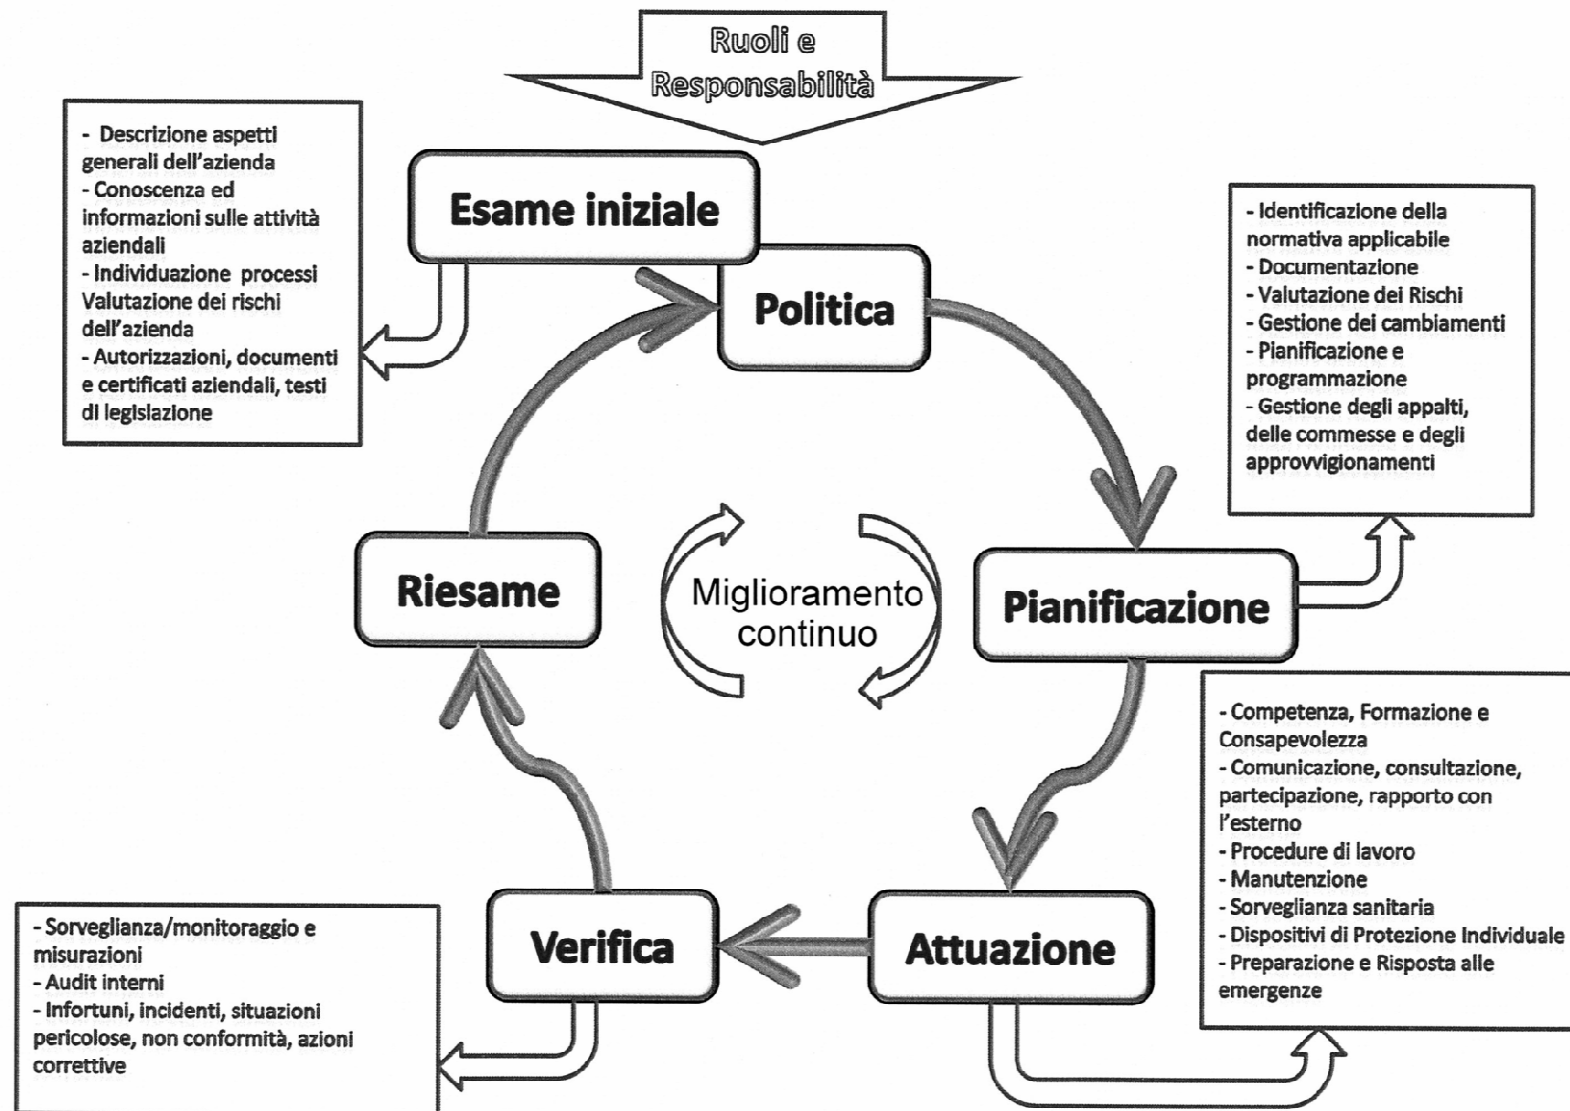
Ruoli e Responsabilità

- Descrizione aspetti generali dell'azienda
- Conoscenza ed informazioni sulle attività aziendali
- Individuazione processi Valutazione dei rischi dell'azienda
- Autorizzazioni, documenti e certificati aziendali, testi di legislazione

Esame iniziale

Politica

- Identificazione della normativa applicabile
- Documentazione
- Valutazione dei Rischi
- Gestione dei cambiamenti
- Pianificazione e programmazione
- Gestione degli appalti, delle commesse e degli approvvigionamenti

Riesame

Miglioramento continuo

Pianificazione

- Competenza, Formazione e Consapevolezza
- Comunicazione, consultazione, partecipazione, rapporto con l'esterno
- Procedure di lavoro
- Manutenzione
- Sorveglianza sanitaria
- Dispositivi di Protezione Individuale
- Preparazione e Risposta alle emergenze

- Sorveglianza/monitoraggio e misurazioni
- Audit interni
- Infortuni, incidenti, situazioni pericolose, non conformità, azioni correttive

Verifica

Attuazione